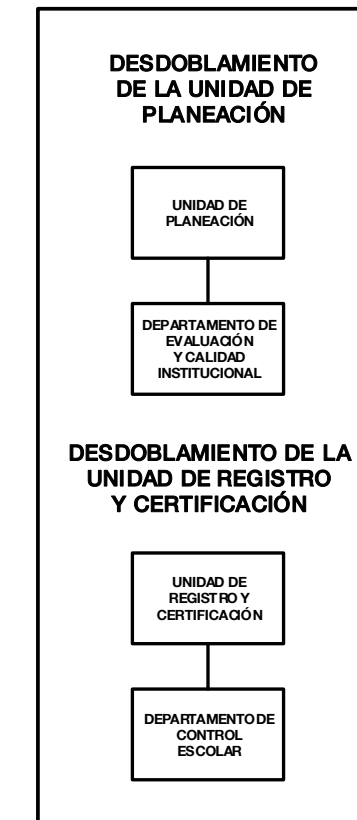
DESDOBLAMIENTO DE LA UNIDAD DE PLANEACIÓN

UNIDAD DE PLANEACIÓN

DEPARTAMENTO DE EVALUACIÓN Y CALIDAD INSTITUCIONAL

DESDOBLAMIENTO DE LA UNIDAD DE REGISTRO Y CERTIFICACIÓN

UNIDAD DE REGISTRO Y CERTIFICACIÓN

DEPARTAMENTO DE CONTROL ESCOLAR